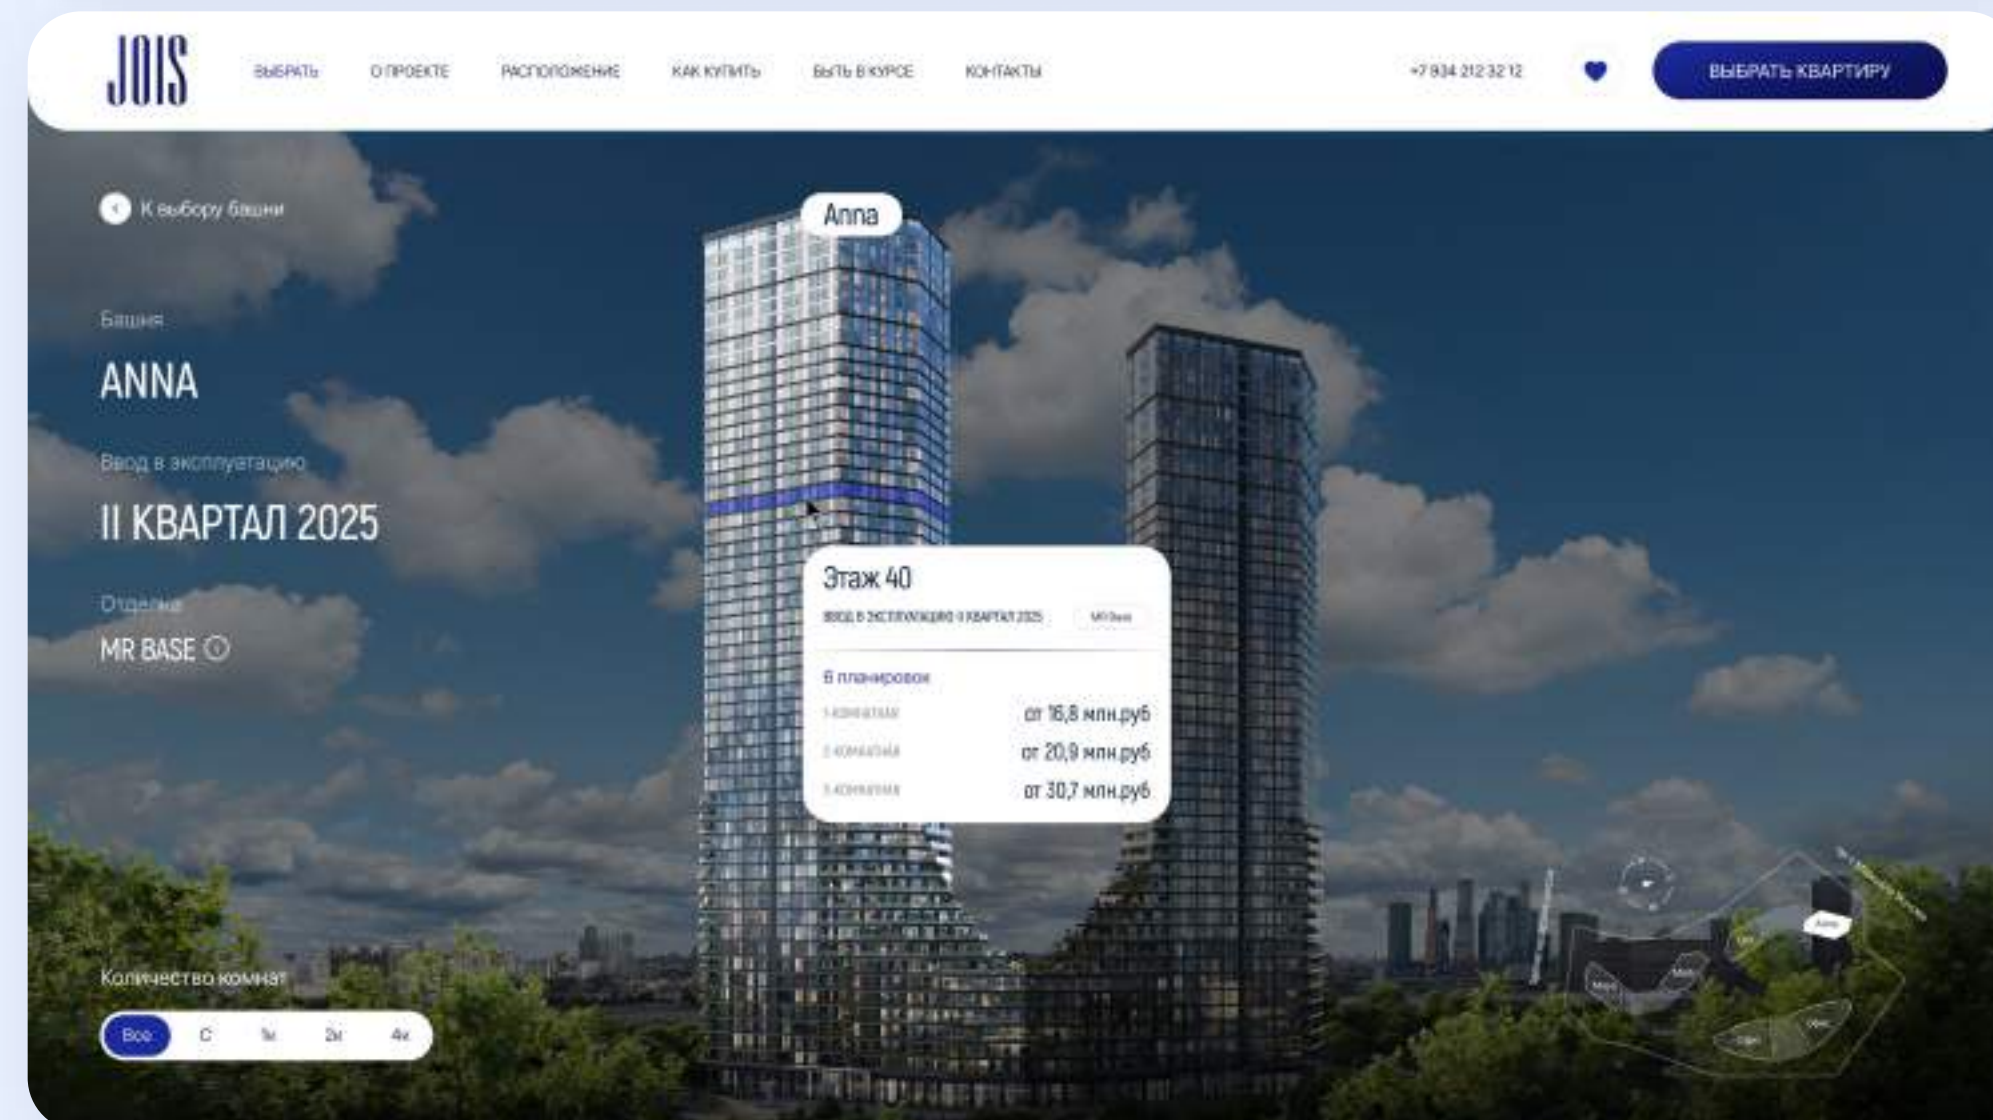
JOIS

ВЫБРАТЬ О ПРОЕКТЕ РАСПОЛОЖЕНИЕ КАК КУПИТЬ БЫТЬ В КУРСЕ КОНТАКТЫ

+7 934 212 32 12

ВЫБРАТЬ КВАРТИРУ

К выбору башни

Башня

ANNA

Ввод в эксплуатацию

II КВАРТАЛ 2025

Отделка

MR BASE

Anna

Этаж 40

ВВОД В ЭКСПЛУАТАЦИЮ II КВАРТАЛ 2025 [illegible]

6 планировок

| | |
|---|---|
| 1-комнатная | от 16,8 млн.руб |
| 2-комнатная | от 20,9 млн.руб |
| 3-комнатная | от 30,7 млн.руб |

Количество комнат

Все С 1к 2к 4к